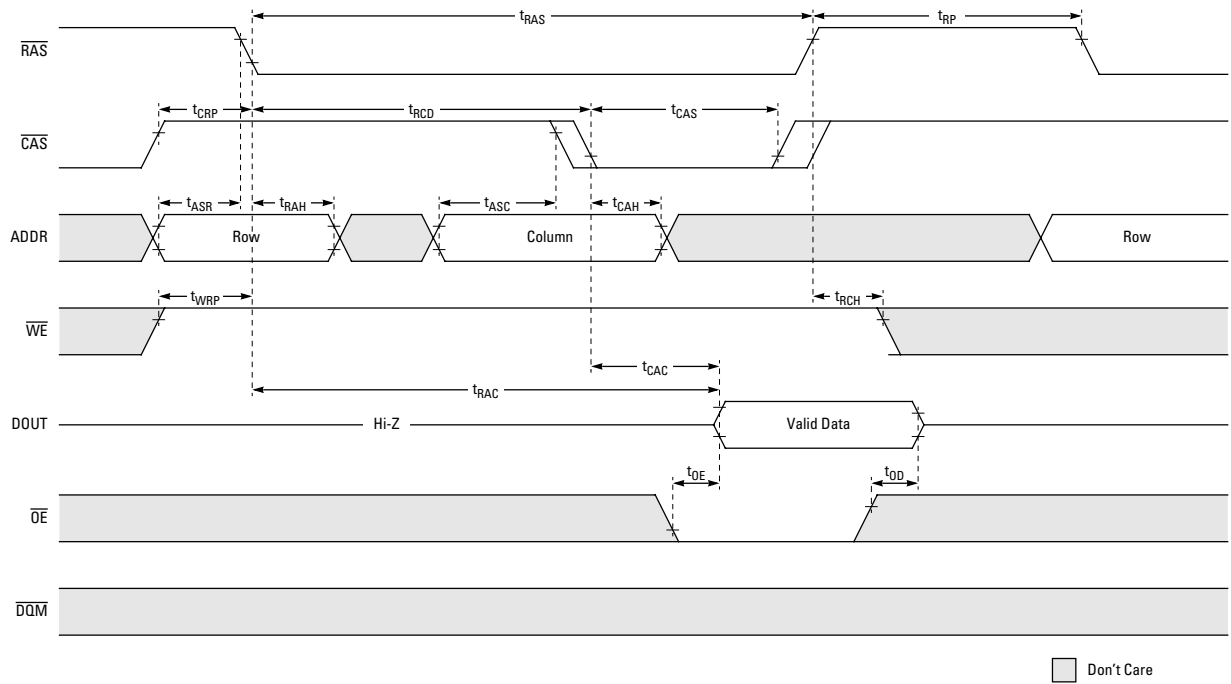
$t_{RAS}$

$t_{RP}$

$\overline{RAS}$

$t_{CRP}$

$t_{RCD}$

$t_{CAS}$

$\overline{CAS}$

$t_{ASR}$

$t_{RAH}$

$t_{ASC}$

$t_{CAH}$

ADDR

Row

Column

Row

$t_{WRP}$

$t_{RCH}$

$\overline{WE}$

$t_{CAC}$

$t_{RAC}$

DOUT

Hi-Z

Valid Data

$t_{OE}$

$t_{OD}$

$\overline{OE}$

$\overline{DQM}$

Don't Care